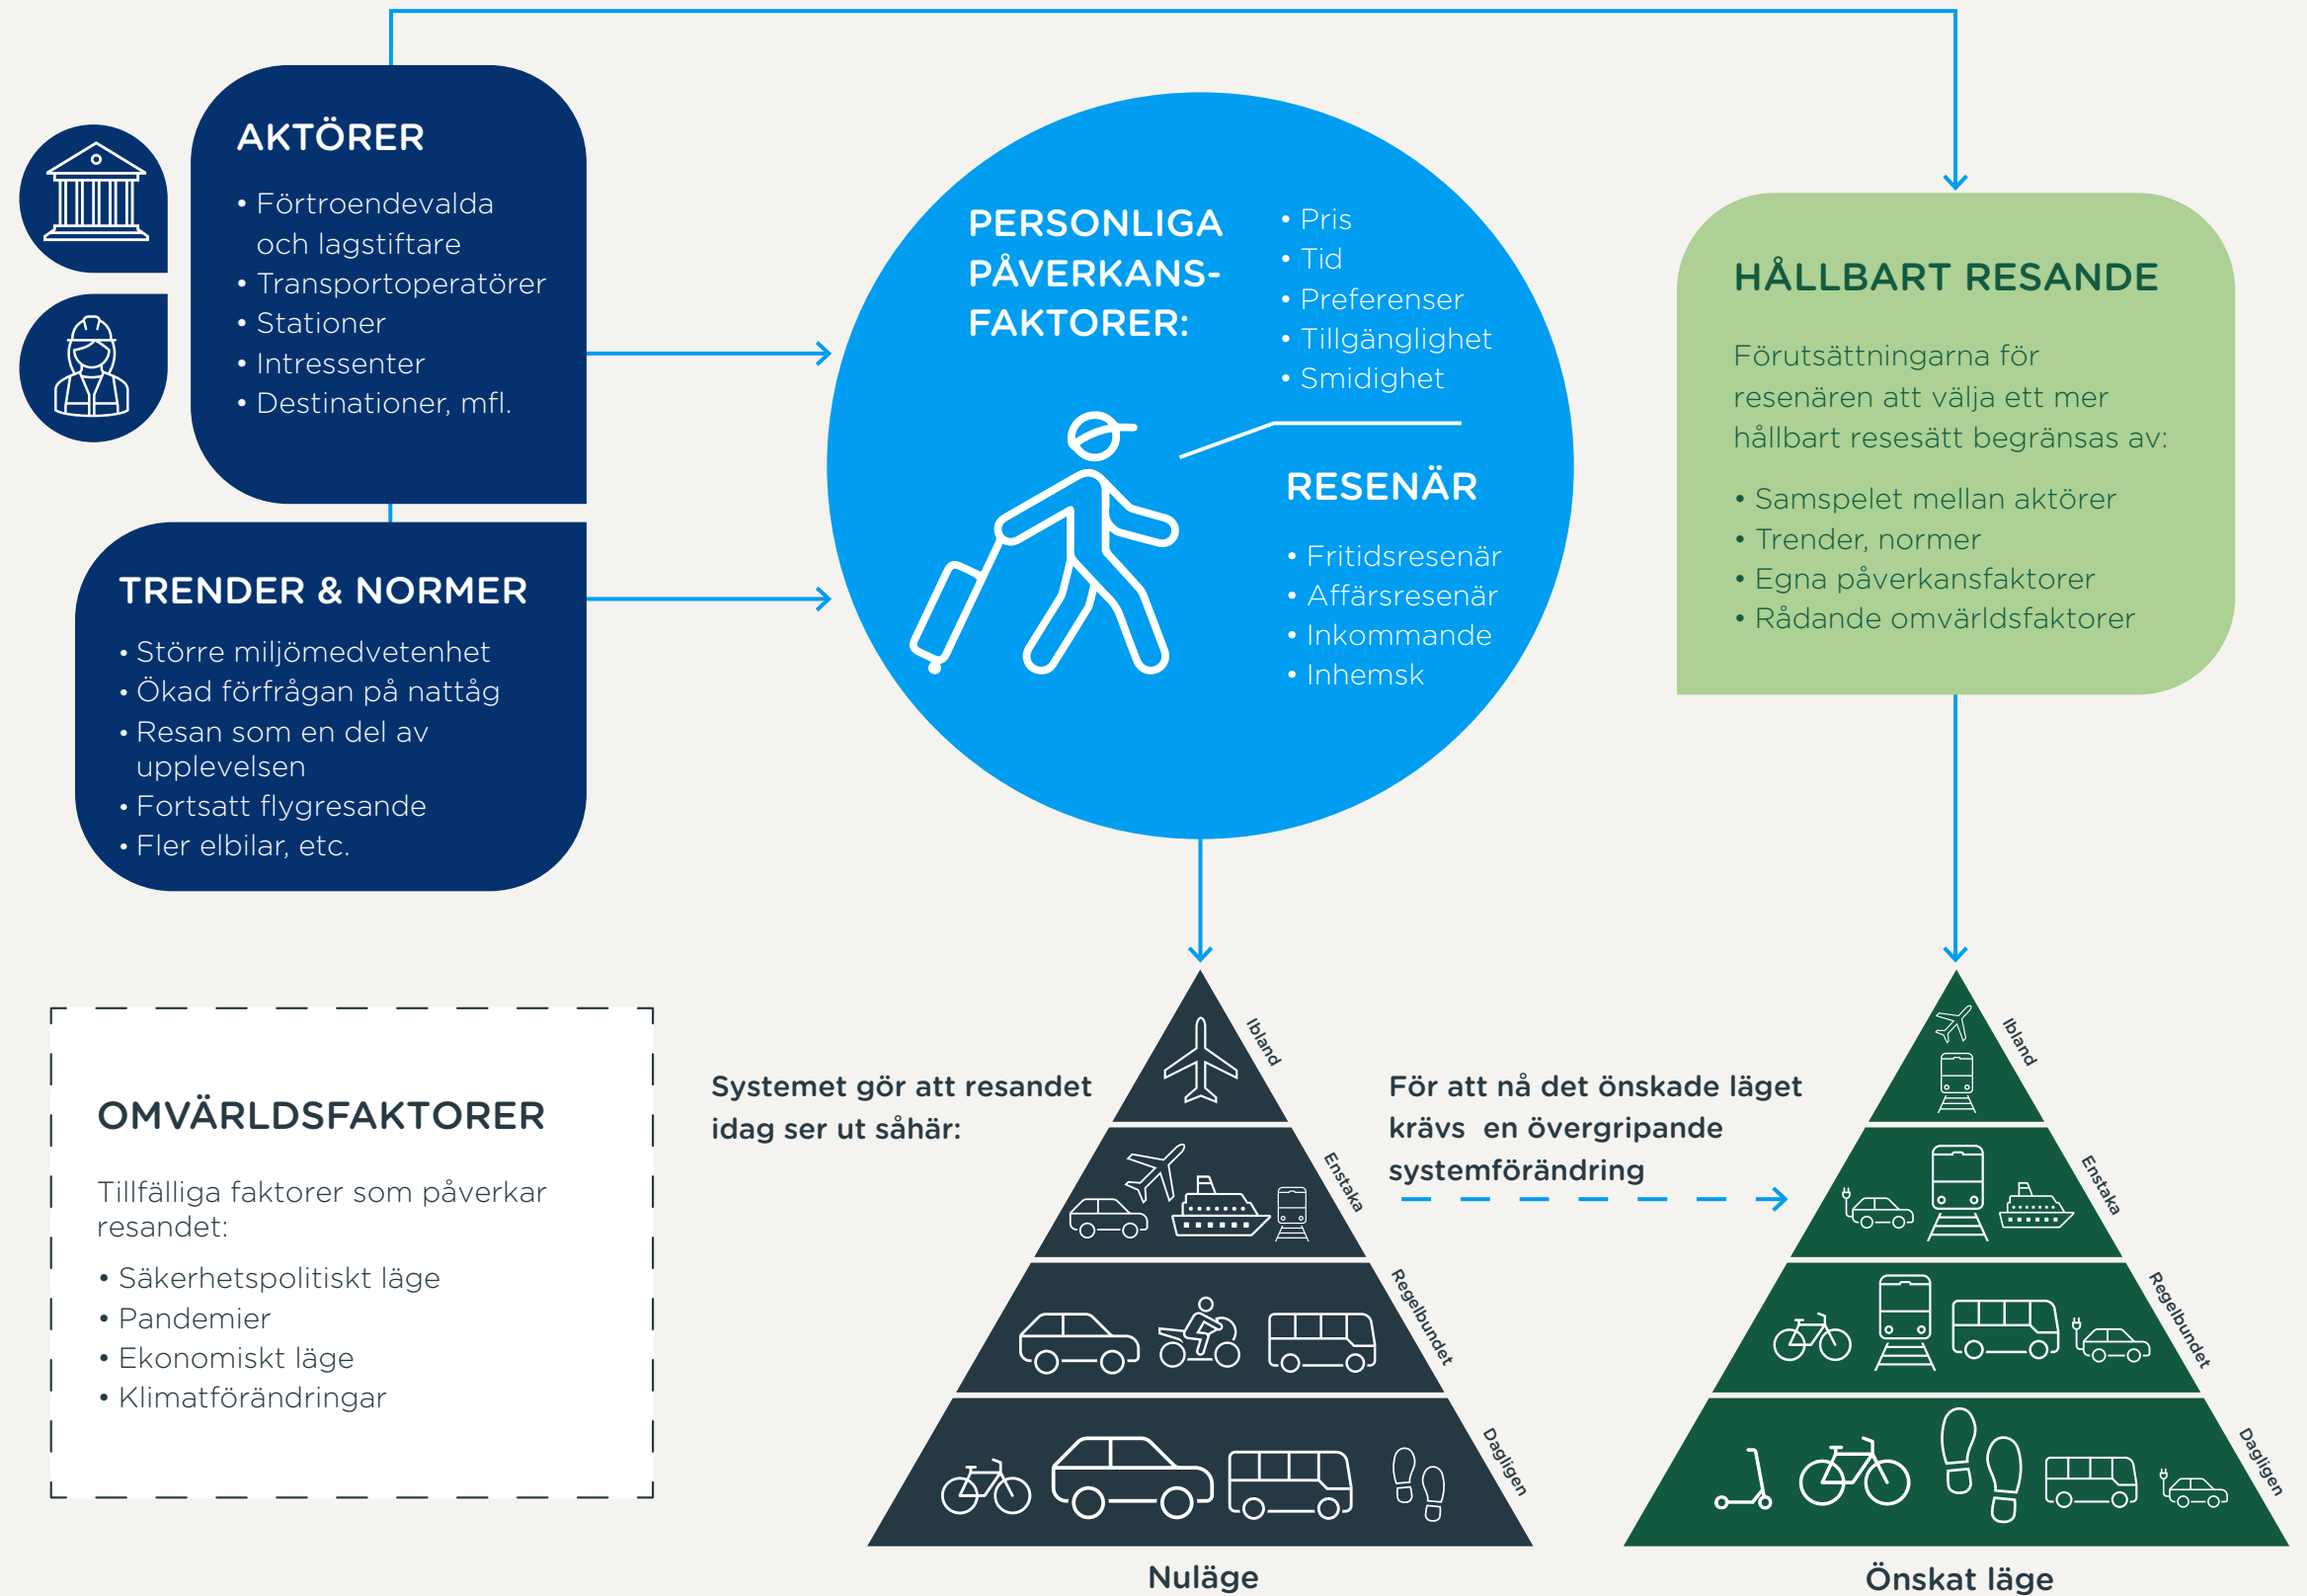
AKTÖRER

• Förtroendevalda och lagstiftare
• Transportoperatörer
• Stationer
• Intressenter
• Destinationer, mfl.

TRENDER & NORMER

• Större miljömedvetenhet
• Ökad förfrågan på nattåg
• Resan som en del av upplevelsen
• Fortsatt flygresande
• Fler elbilar, etc.

PERSONLIGA PÅVERKANS-FAKTORER:

• Pris
• Tid
• Preferenser
• Tillgänglighet
• Smidighet

RESENÄR

• Fritidsresenär
• Affärsresenär
• Inkommande
• Inhemsk

HÅLLBART RESANDE

Förutsättningarna för resenären att välja ett mer hållbart resesätt begränsas av:

• Samspelet mellan aktörer
• Trender, normer
• Egna påverkansfaktorer
• Rådande omvärldsfaktorer

OMVÄRLDSFAKTORER

Tillfälliga faktorer som påverkar resandet:

• Säkerhetspolitiskt läge
• Pandemier
• Ekonomiskt läge
• Klimatförändringar

Systemet gör att resandet idag ser ut såhär:

Ibland
Enstaka
Regelbundet
Dagligen

Nuläge

För att nå det önskade läget krävs en övergripande systemförändring

Ibland
Enstaka
Regelbundet
Dagligen

Önskat läge